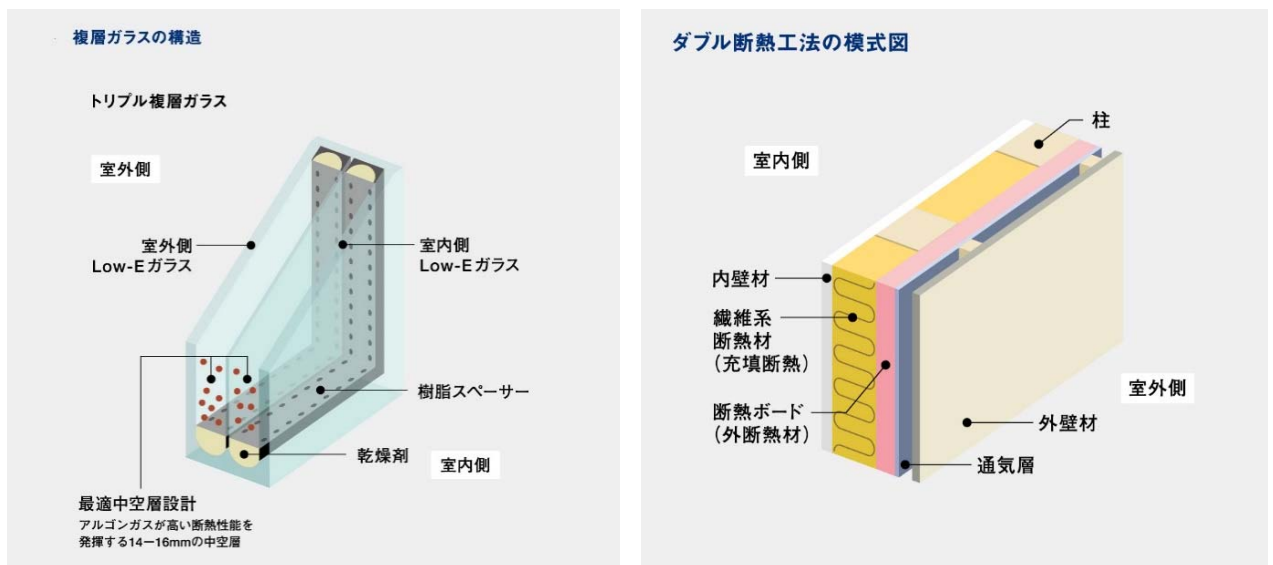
複層ガラスの構造

トリプル複層ガラス

室外側

室外側
Low-Eガラス

室内側
Low-Eガラス

樹脂スペーサー

乾燥剤

室内側

最適中空層設計
アルゴンガスが高い断熱性能を発揮する14ー16mmの中空層

ダブル断熱工法の模式図

柱

室内側

内壁材

繊維系
断熱材
（充填断熱）

断熱ボード
（外断熱材）

室外側

外壁材

通気層